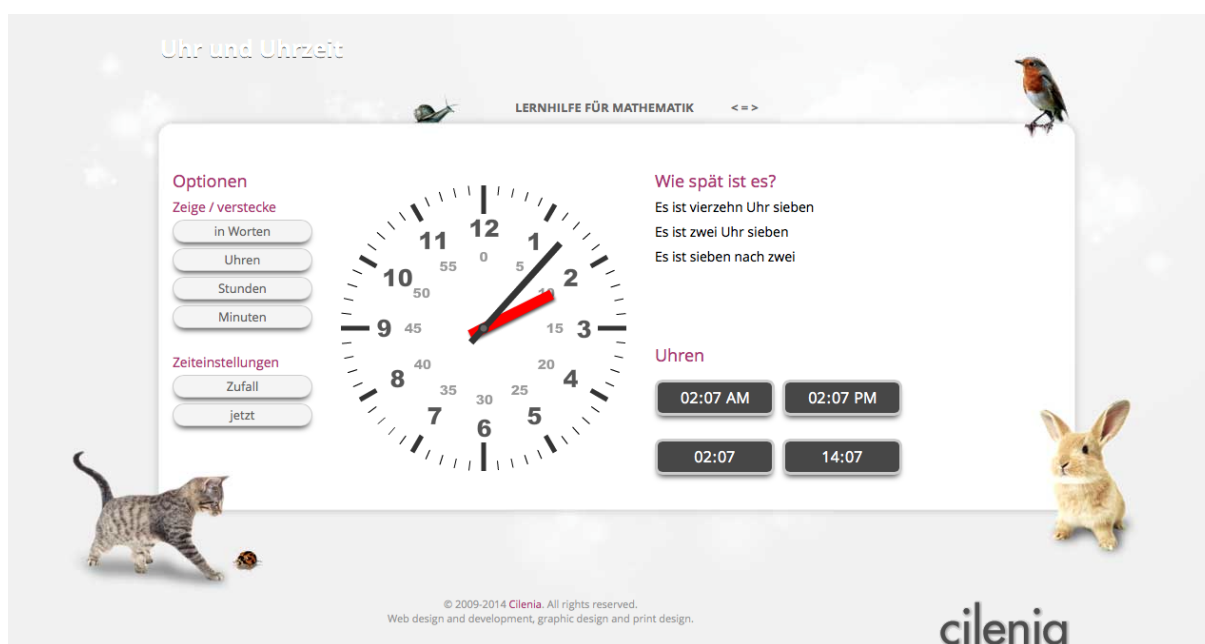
Uhr und Uhrzeit

LERNHILFE FÜR MATHEMATIK <=>

Optionen
Zeige / verstecke
in Worten
Uhren
Stunden
Minuten

Zeiteinstellungen
Zufall
jetzt

12 1 2 3 4 5 6 7 8 9 10 11
0 5 10 15 20 25 30 35 40 45 50 55

Wie spät ist es?
Es ist vierzehn Uhr sieben
Es ist zwei Uhr sieben
Es ist sieben nach zwei

Uhren
02:07 AM
02:07 PM
02:07
14:07

© 2009-2014 Cilenia. All rights reserved.
Web design and development, graphic design and print design.

cilenia